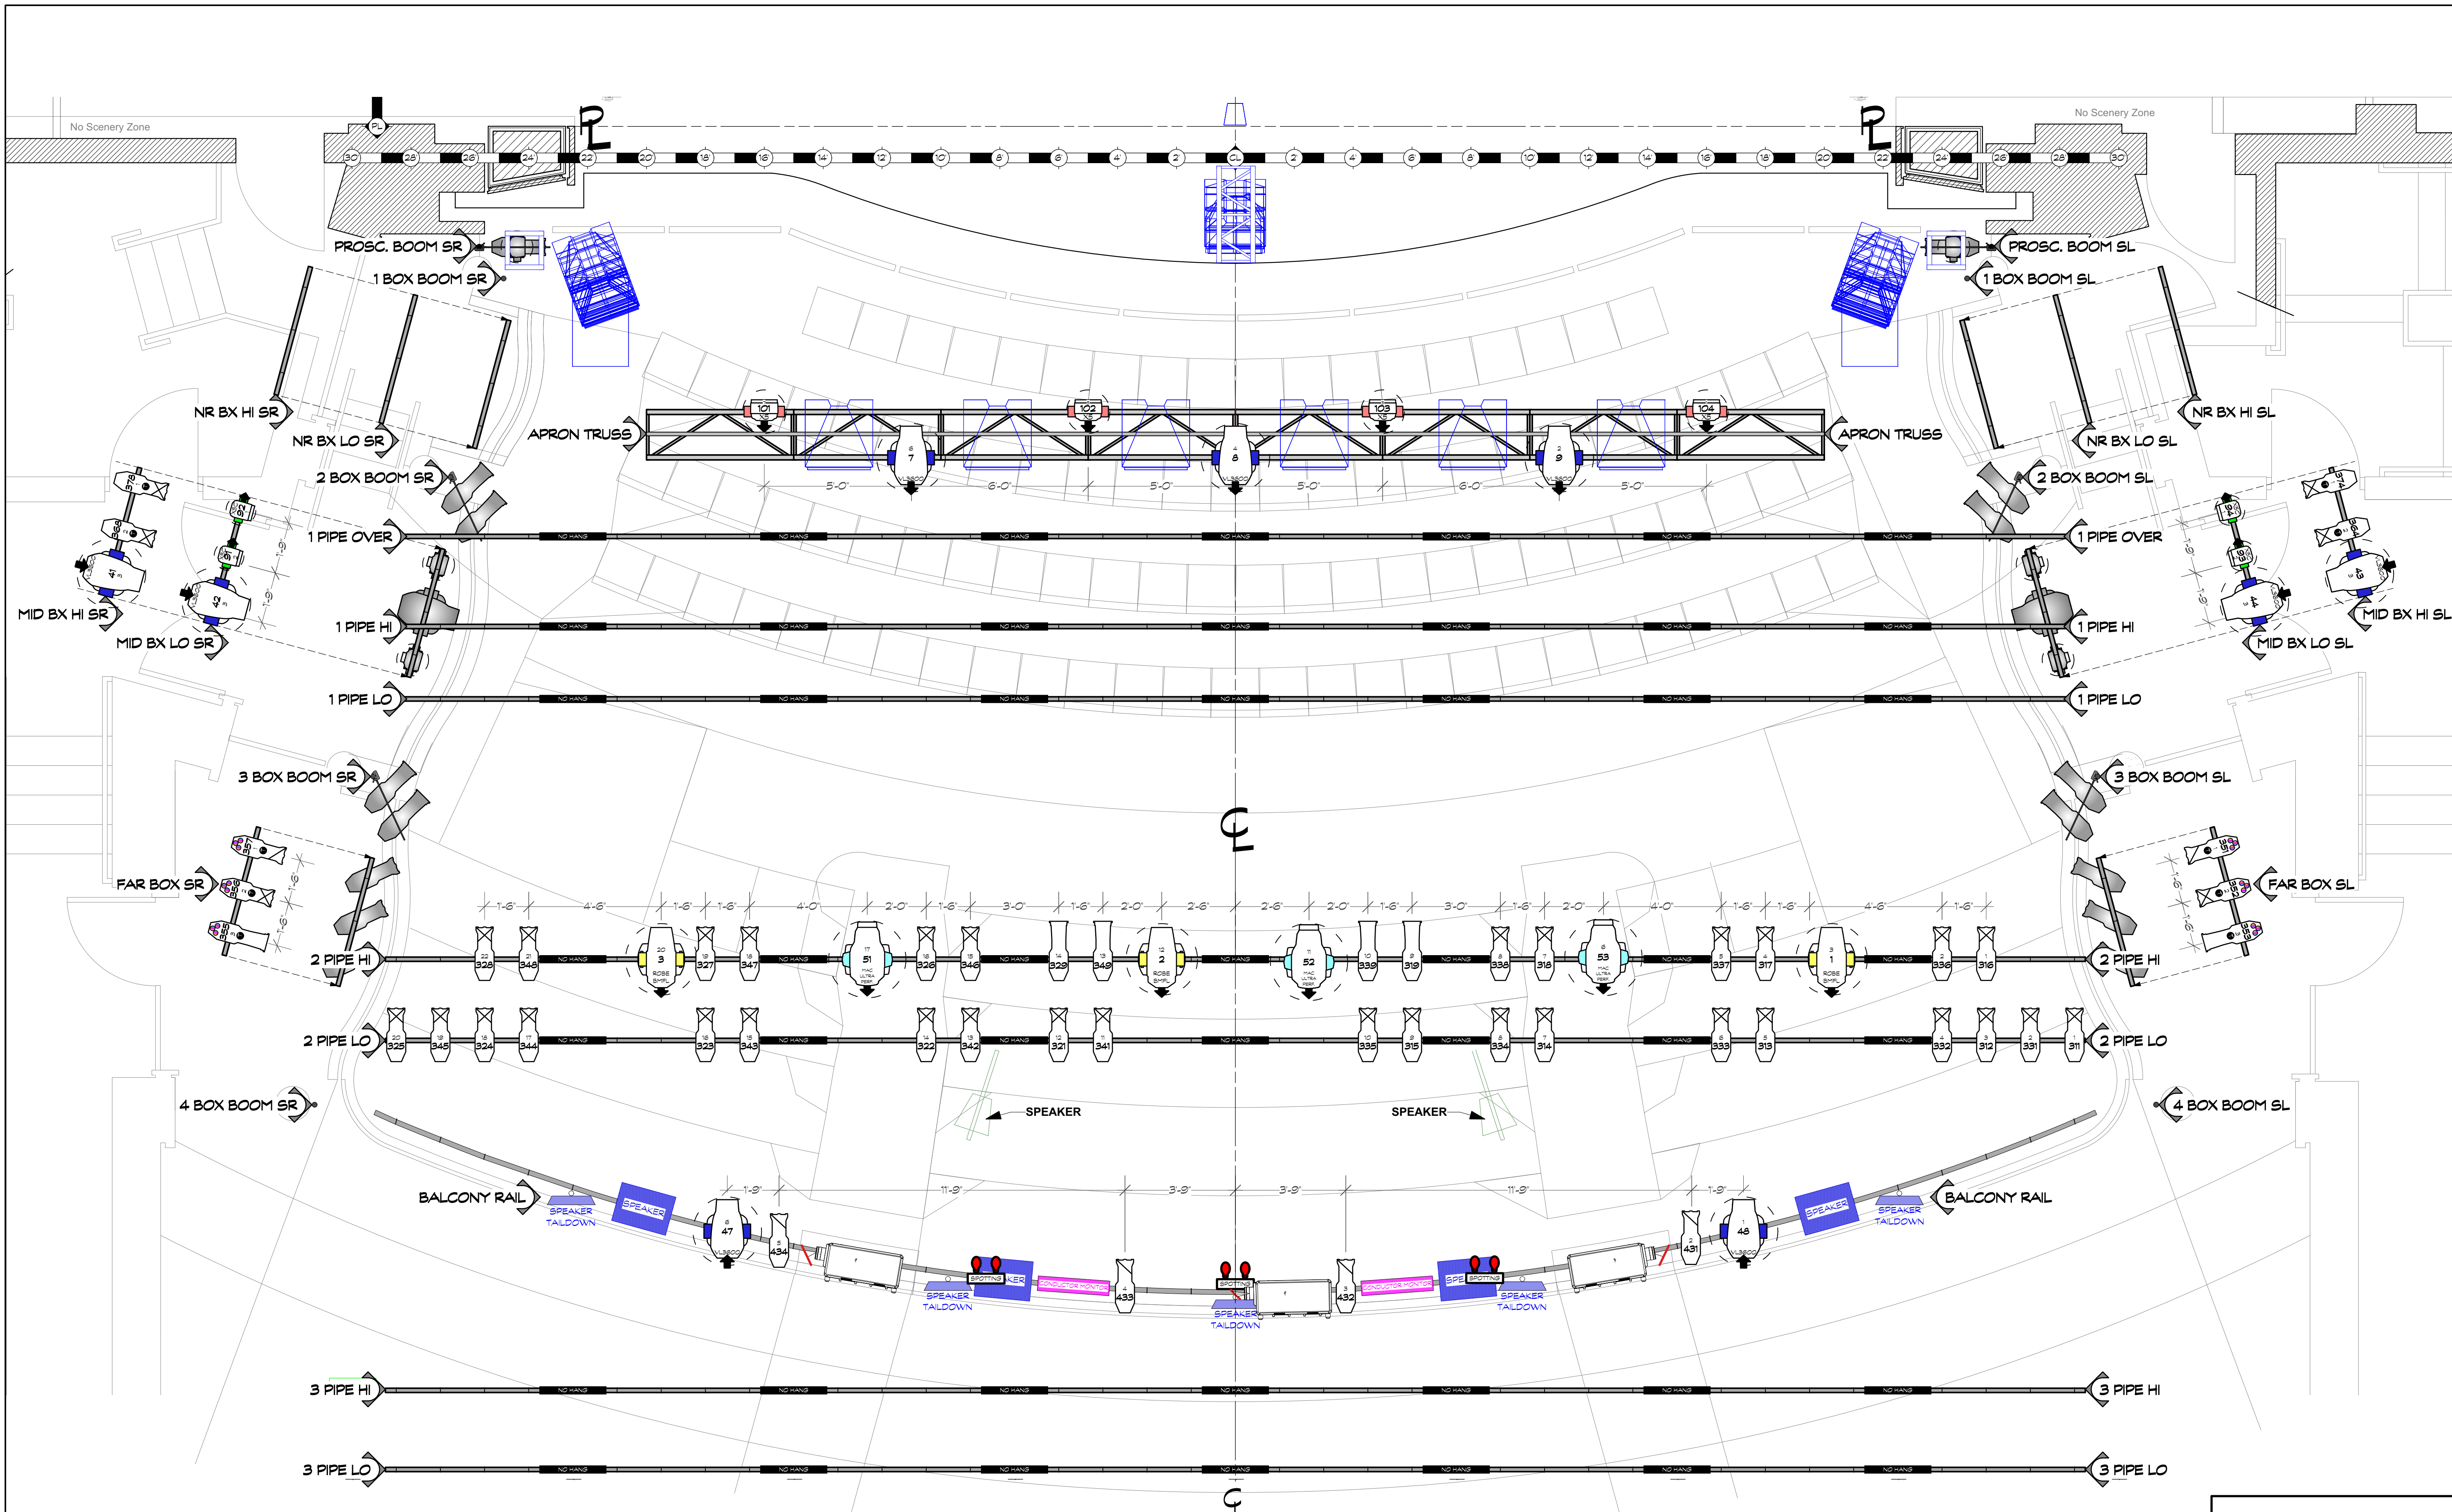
No Scenery Zone

No Scenery Zone

PL

PL

PL

30 28 26 24 22 20 18 16 14 12 10 8 6 4 2 CL 2 4 6 8 10 12 14 16 18 20 22 24 26 28 30

PROSC. BOOM SR

PROSC. BOOM SL

1 BOX BOOM SR

1 BOX BOOM SL

NR BX HI SR

NR BX HI SL

NR BX LO SR

NR BX LO SL

APRON TRUSS

APRON TRUSS

101

102

103

104

7

8

9

5'-0" 6'-0" 5'-0" 5'-0" 6'-0" 5'-0"

2 BOX BOOM SR

2 BOX BOOM SL

1 PIPE OVER

1 PIPE OVER

NO HANG

MID BX HI SR

MID BX HI SL

MID BX LO SR

MID BX LO SL

41

42

43

44

1 PIPE HI

1 PIPE HI

1 PIPE LO

1 PIPE LO

3 BOX BOOM SR

3 BOX BOOM SL

CL

FAR BOX SR

FAR BOX SL

1'-6" 4'-6" 1'-6" 1'-6" 4'-0" 2'-0" 1'-6" 3'-0" 1'-6" 2'-0" 2'-6" 2'-6" 2'-0" 1'-6" 3'-0" 1'-6" 2'-0" 4'-0" 1'-6" 1'-6" 4'-6" 1'-6"

2 PIPE HI

2 PIPE HI

328 348 3 327 347 51 326 346 329 349 2 52 339 319 338 318 53 337 317 1 336 316

2 PIPE LO

2 PIPE LO

325 345 324 344 323 343 322 342 321 341 335 315 334 314 333 313 332 312 331 311

4 BOX BOOM SR

4 BOX BOOM SL

SPEAKER

SPEAKER

BALCONY RAIL

BALCONY RAIL

1'-9" 11'-9" 3'-9" 3'-9" 11'-9" 1'-9"

SPEAKER TAILDOWN

SPEAKER

47

434

SPOTTING

CONDUCTOR MONITOR

433

SPEAKER TAILDOWN

432

431

48

3 PIPE HI

3 PIPE HI

3 PIPE LO

3 PIPE LO

CL